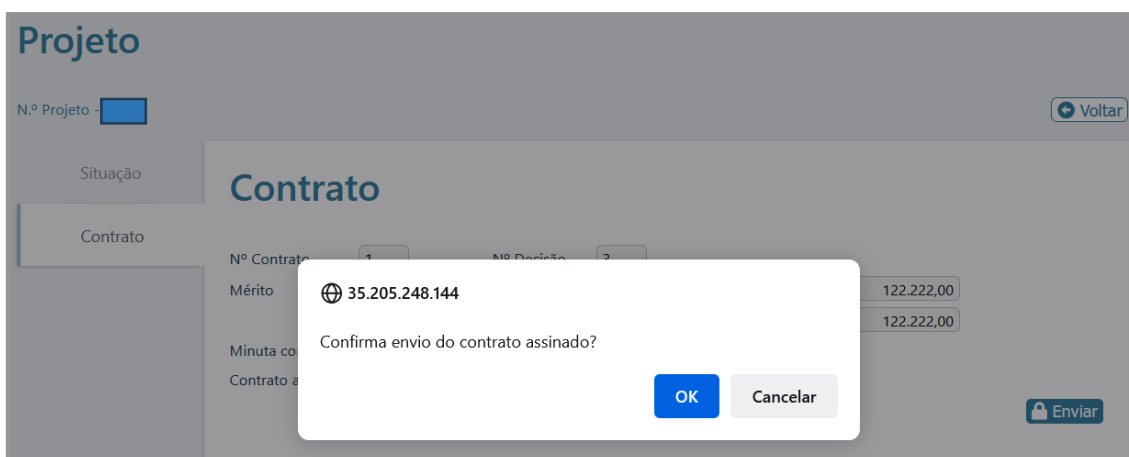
Projeto

N.º Projeto -

Voltar

Situação

Contrato

Contrato

Nº Contrato 1

Nº Decisão 3

Mérito

122.222,00

122.222,00

Minuta co

Contrato a

Enviar

35.205.248.144

Confirma envio do contrato assinado?

OK

Cancelar